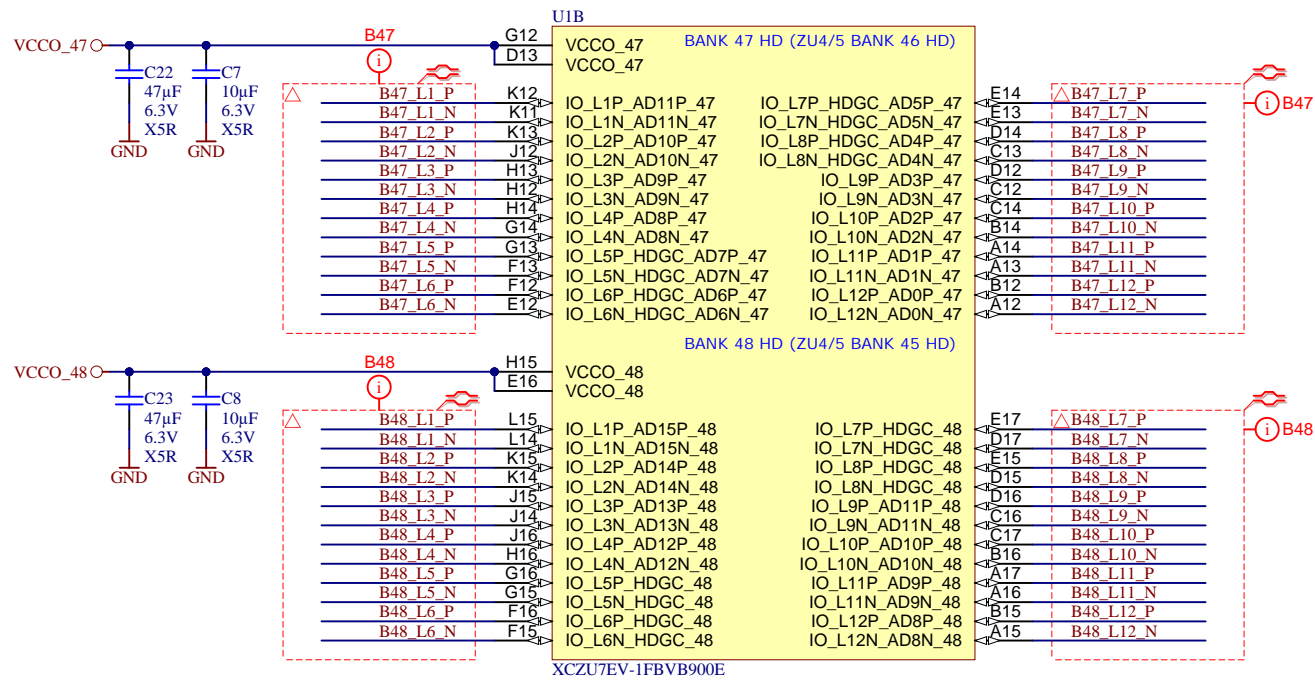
U1B

VCCO_47
B47
G12
D13
VCCO_47
VCCO_47
BANK 47 HD (ZU4/5 BANK 46 HD)

C22
47µF
6.3V
X5R
GND

C7
10µF
6.3V
X5R
GND

B47_L1_P K12 IO_L1P_AD11P_47
B47_L1_N K11 IO_L1N_AD11N_47
B47_L2_P K13 IO_L2P_AD10P_47
B47_L2_N J12 IO_L2N_AD10N_47
B47_L3_P H13 IO_L3P_AD9P_47
B47_L3_N H12 IO_L3N_AD9N_47
B47_L4_P H14 IO_L4P_AD8P_47
B47_L4_N G14 IO_L4N_AD8N_47
B47_L5_P G13 IO_L5P_HDGC_AD7P_47
B47_L5_N F13 IO_L5N_HDGC_AD7N_47
B47_L6_P F12 IO_L6P_HDGC_AD6P_47
B47_L6_N E12 IO_L6N_HDGC_AD6N_47

IO_L7P_HDGC_AD5P_47 E14 B47_L7_P
IO_L7N_HDGC_AD5N_47 E13 B47_L7_N
IO_L8P_HDGC_AD4P_47 D14 B47_L8_P
IO_L8N_HDGC_AD4N_47 C13 B47_L8_N
IO_L9P_AD3P_47 D12 B47_L9_P
IO_L9N_AD3N_47 C12 B47_L9_N
IO_L10P_AD2P_47 C14 B47_L10_P
IO_L10N_AD2N_47 B14 B47_L10_N
IO_L11P_AD1P_47 A14 B47_L11_P
IO_L11N_AD1N_47 A13 B47_L11_N
IO_L12P_AD0P_47 B12 B47_L12_P
IO_L12N_AD0N_47 A12 B47_L12_N
B47

VCCO_48
B48
H15
E16
VCCO_48
VCCO_48
BANK 48 HD (ZU4/5 BANK 45 HD)

C23
47µF
6.3V
X5R
GND

C8
10µF
6.3V
X5R
GND

B48_L1_P L15 IO_L1P_AD15P_48
B48_L1_N L14 IO_L1N_AD15N_48
B48_L2_P K15 IO_L2P_AD14P_48
B48_L2_N K14 IO_L2N_AD14N_48
B48_L3_P J15 IO_L3P_AD13P_48
B48_L3_N J14 IO_L3N_AD13N_48
B48_L4_P J16 IO_L4P_AD12P_48
B48_L4_N H16 IO_L4N_AD12N_48
B48_L5_P G16 IO_L5P_HDGC_48
B48_L5_N G15 IO_L5N_HDGC_48
B48_L6_P F16 IO_L6P_HDGC_48
B48_L6_N F15 IO_L6N_HDGC_48

IO_L7P_HDGC_48 E17 B48_L7_P
IO_L7N_HDGC_48 D17 B48_L7_N
IO_L8P_HDGC_48 E15 B48_L8_P
IO_L8N_HDGC_48 D15 B48_L8_N
IO_L9P_AD11P_48 D16 B48_L9_P
IO_L9N_AD11N_48 C16 B48_L9_N
IO_L10P_AD10P_48 C17 B48_L10_P
IO_L10N_AD10N_48 B16 B48_L10_N
IO_L11P_AD9P_48 A17 B48_L11_P
IO_L11N_AD9N_48 A16 B48_L11_N
IO_L12P_AD8P_48 B15 B48_L12_P
IO_L12N_AD8N_48 A15 B48_L12_N
B48

XCZU7EV-1FFVB900E